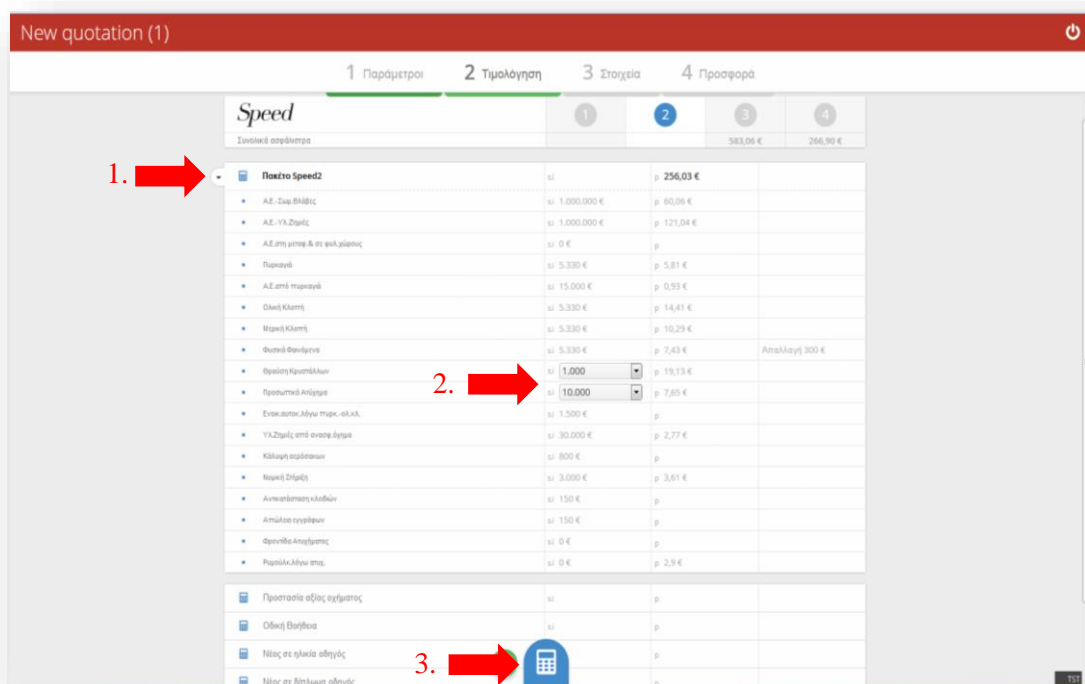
New quotation (1)

1 Παράμετροι 2 Τιμολόγηση 3 Στοιχεία 4 Προσφορά

Speed
Συνολικά ασφάλιστρα

| | 1 | 2 | 3 | 4 |
|---|---|---|---|---|
| | | | 583,06 € | 266,90 € |

1.

| | | | |
|---|---|---|---|
| Πακέτο Speed2 | ε: | p: 256,03 € | |
| Α.Ε.-Σωμ.Βλάβες | ε: 1.000.000 € | p: 60,06 € | |
| Α.Ε.-Υλ.Ζημιές | ε: 1.000.000 € | p: 121,04 € | |
| Α.Ε.στη μεταφ.& σε φυλ.χώρους | ε: 0 € | p: | |
| Πυρκαγιά | ε: 5.330 € | p: 5,81 € | |
| Α.Ε.από πυρκαγιά | ε: 15.000 € | p: 0,93 € | |
| Ολική Κλοπή | ε: 5.330 € | p: 14,41 € | |
| Μερική Κλοπή | ε: 5.330 € | p: 10,29 € | |
| Φυσικά Φαινόμενα | ε: 5.330 € | p: 7,43 € | Απαλλαγή 300 € |
| Θραύση Κρυστάλλων | ε: 1.000 | p: 19,13 € | |
| Προσωπικό Ατύχημα | ε: 10.000 | p: 7,65 € | |
| Ενοικ.αυτοκ.λόγω πυρκ.-ολ.κλ. | ε: 1.500 € | p: | |
| Υλ.Ζημιές από ανασφ.όχημα | ε: 30.000 € | p: 2,77 € | |
| Κάλυψη αερόσακων | ε: 800 € | p: | |
| Νομική Στήριξη | ε: 3.000 € | p: 3,61 € | |
| Αντικατάσταση κλειδιών | ε: 150 € | p: | |
| Απώλεια εγγράφων | ε: 150 € | p: | |
| Φροντίδα Ατυχήματος | ε: 0 € | p: | |
| Ρυμούλ.λόγω στις | ε: 0 € | p: 2,9 € | |

2.

| | | |
|---|---|---|
| Προστασία αξίας οχήματος | ε: | p: |
| Οδική Βοήθεια | ε: | p: |
| Νέος σε ηλικία οδηγός | | p: |
| Νέος σε δίπλωμα οδηγός | | |

3.

TST